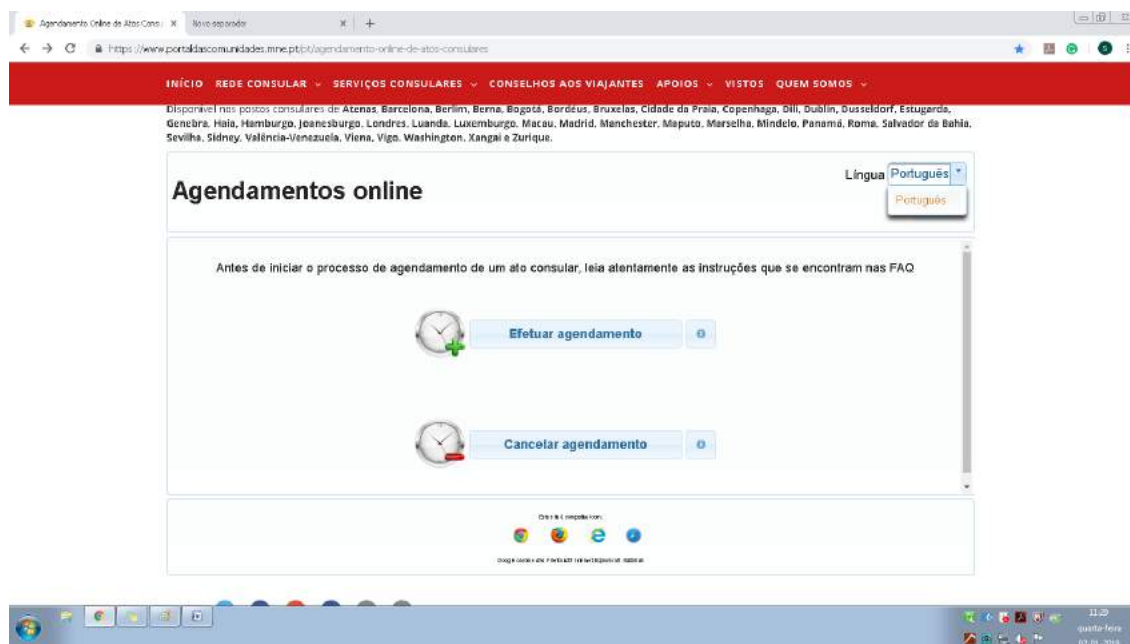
Agendamento Online de Atos Cons. ×   Novo separador ×   +

https://www.portaldascomunidades.mne.pt/pt/agendamento-online-de-atos-consulares

INÍCIO   REDE CONSULAR ⌄   SERVIÇOS CONSULARES ⌄   CONSELHOS AOS VIAJANTES   APOIOS ⌄   VISTOS   QUEM SOMOS ⌄

Disponível nos postos consulares de Atenas, Barcelona, Berlim, Berna, Bogotá, Bordéus, Bruxelas, Cidade da Praia, Copenhaga, Díli, Dublin, Dusseldorf, Estugarda, Genebra, Haia, Hamburgo, Joanesburgo, Londres, Luanda, Luxemburgo, Macau, Madrid, Manchester, Maputo, Marselha, Mindelo, Panamá, Roma, Salvador da Bahia, Sevilha, Sidney, Valência-Venezuela, Viena, Vigo, Washington, Xangai e Zurique.

Agendamentos online

Língua Português

Português

Antes de iniciar o processo de agendamento de um ato consular, leia atentamente as instruções que se encontram nas FAQ

Efetuar agendamento

Cancelar agendamento

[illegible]

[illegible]

11:29
quarta-feira
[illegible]